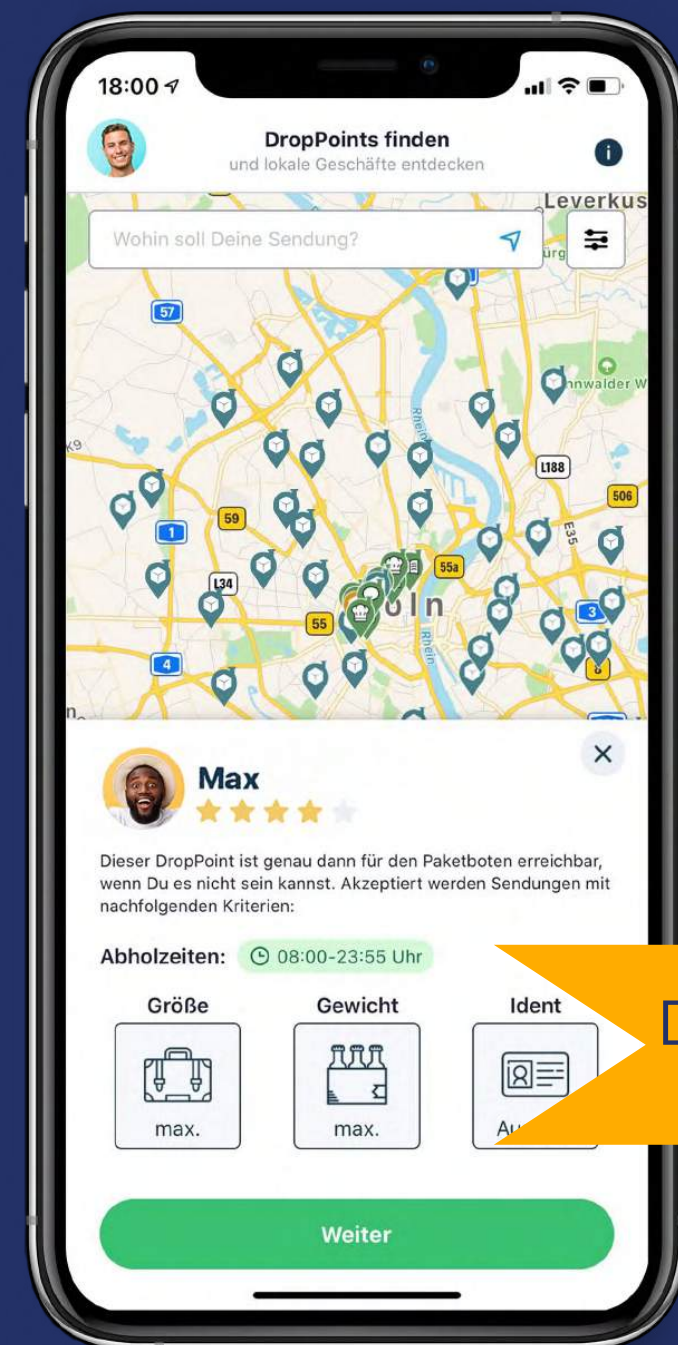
18:00

DropPoints finden
und lokale Geschäfte entdecken

Leverkus

Wohin soll Deine Sendung?

57

nnwalder W

L188

506

1

59

E35

55a

L34

öln

3

55

Rhein

4

8

Max

Dieser DropPoint ist genau dann für den Paketboten erreichbar, wenn Du es nicht sein kannst. Akzeptiert werden Sendungen mit nachfolgenden Kriterien:

Abholzeiten: 08:00-23:55 Uhr

| Größe | Gewicht | Ident |
|---|---|---|
| max. | max. | Au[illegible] |

Weiter